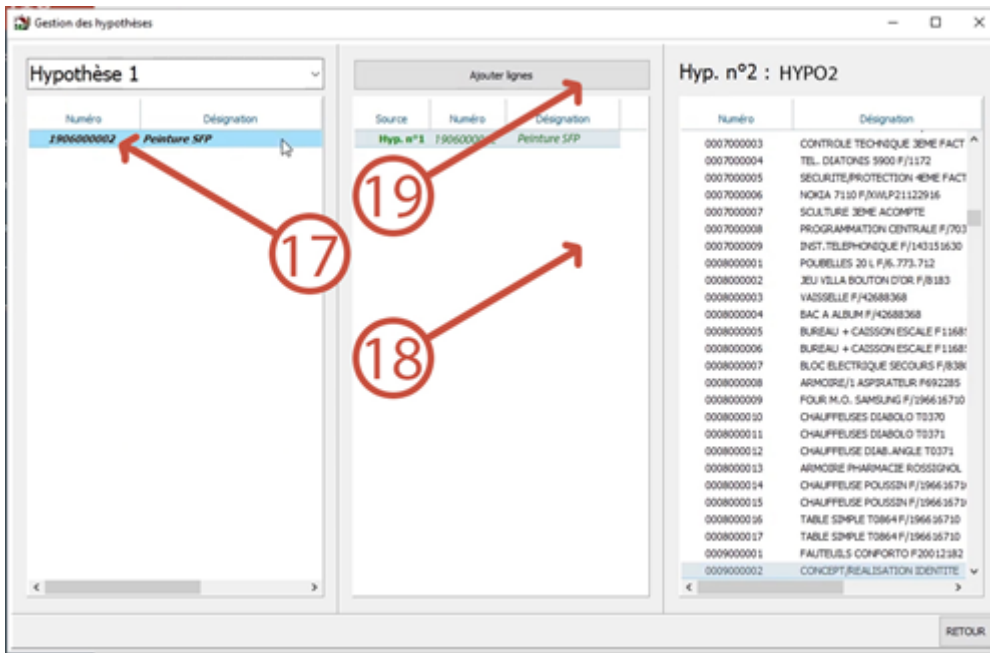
Gestion des hypothèses

Hypothèse 1

| Numéro | Désignation |
|---|---|
| 1906000002 | Peinture SFP |

Ajouter lignes

| Source | Numéro | Désignation |
|---|---|---|
| Hyp. n°1 | 19060000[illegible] | Peinture SFP |

19

17

18

Hyp. n°2 : HYPO2

| Numéro | Désignation |
|---|---|
| 0007000003 | CONTROLE TECHNIQUE 3EME FACT |
| 0007000004 | TEL. DIATONIS 5900 F/1172 |
| 0007000005 | SECURITE/PROTECTION 4EME FACT |
| 0007000006 | NOKIA 7110 F/XWLP21122916 |
| 0007000007 | SCULTURE 3EME ACOMPTE |
| 0007000008 | PROGRAMMATION CENTRALE F/703 |
| 0007000009 | INST.TELEPHONIQUE F/143151630 |
| 0008000001 | POUBELLES 20 L F/6.773.712 |
| 0008000002 | JEU VILLA BOUTON D'OR F/8183 |
| 0008000003 | VAISSELLE F/42688368 |
| 0008000004 | BAC A ALBUM F/42688368 |
| 0008000005 | BUREAU + CAISSON ESCALE F1168 |
| 0008000006 | BUREAU + CAISSON ESCALE F1168 |
| 0008000007 | BLOC ELECTRIQUE SECOURS F/838 |
| 0008000008 | ARMOIRE/1 ASPIRATEUR F692285 |
| 0008000009 | FOUR M.O. SAMSUNG F/196616710 |
| 0008000010 | CHAUFFEUSES DIABOLO T0370 |
| 0008000011 | CHAUFFEUSES DIABOLO T0371 |
| 0008000012 | CHAUFFEUSE DIAB.ANGLE T0371 |
| 0008000013 | ARMOIRE PHARMACIE ROSSIGNOL |
| 0008000014 | CHAUFFEUSE POUSSIN F/19661671 |
| 0008000015 | CHAUFFEUSE POUSSIN F/19661671 |
| 0008000016 | TABLE SIMPLE T0864 F/196616710 |
| 0008000017 | TABLE SIMPLE T0864 F/196616710 |
| 0009000001 | FAUTEUILS CONFORTO F20012182 |
| 0009000002 | CONCEPT/REALISATION IDENTITE |

RETOUR